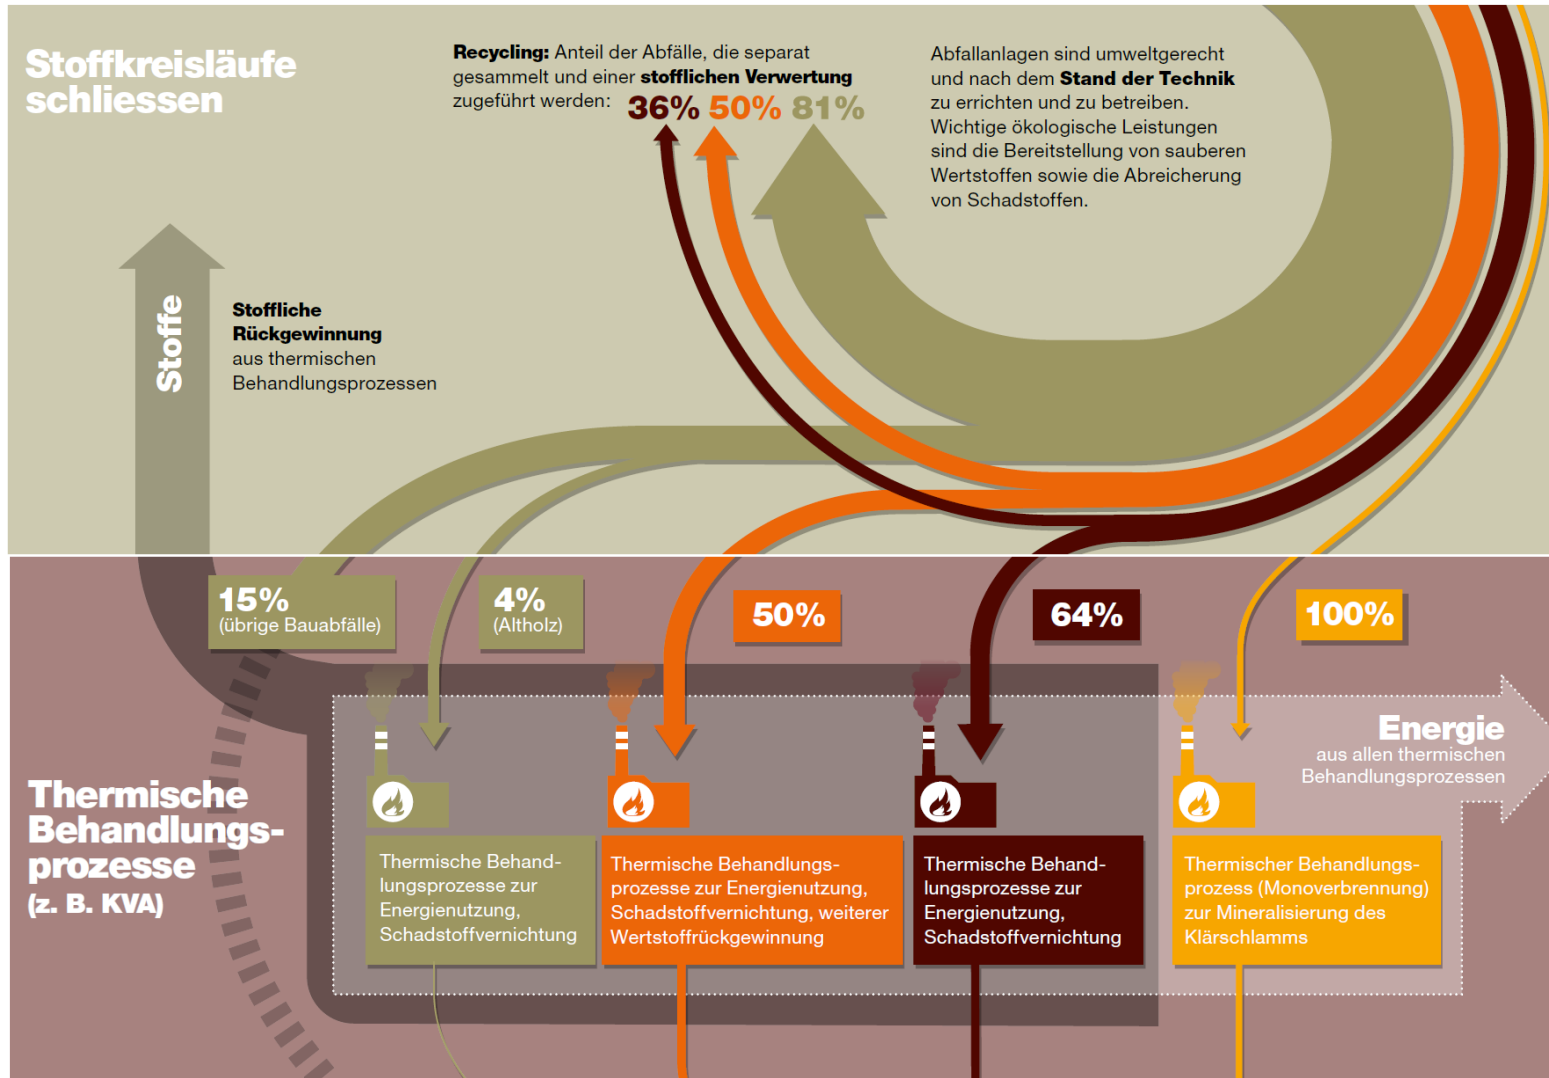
Stoffkreisläufe schliessen

**Recycling:** Anteil der Abfälle, die separat gesammelt und einer **stofflichen Verwertung** zugeführt werden: 36% 50% 81%

Abfallanlagen sind umweltgerecht und nach dem **Stand der Technik** zu errichten und zu betreiben. Wichtige ökologische Leistungen sind die Bereitstellung von sauberen Wertstoffen sowie die Abreicherung von Schadstoffen.

Stoffe

**Stoffliche Rückgewinnung** aus thermischen Behandlungsprozessen

15% (übrige Bauabfälle)

4% (Altholz)

50%

64%

100%

Energie
aus allen thermischen Behandlungsprozessen

Thermische Behandlungsprozesse (z. B. KVA)

Thermische Behandlungsprozesse zur Energienutzung, Schadstoffvernichtung

Thermische Behandlungsprozesse zur Energienutzung, Schadstoffvernichtung, weiterer Wertstoffrückgewinnung

Thermische Behandlungsprozesse zur Energienutzung, Schadstoffvernichtung

Thermischer Behandlungsprozess (Monoverbrennung) zur Mineralisierung des Klärschlamms